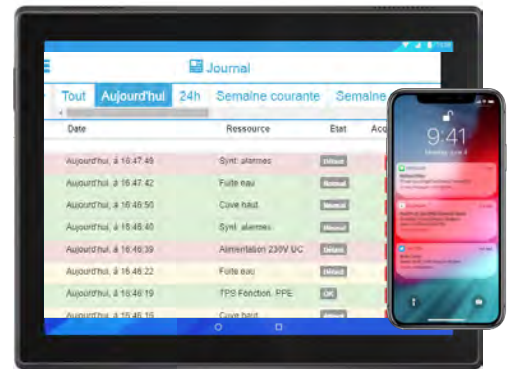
Journal

Tout Aujourd'hui 24h Semaine courante Semaine

| Date | Ressource | Etat | Ac |
|---|---|---|---|
| Aujourd'hui, à 16:47:46 | Synt. alarmes | Défaut | |
| Aujourd'hui, à 16:47:42 | Fuite eau | Normal | |
| Aujourd'hui, à 16:46:50 | Cuve haut | Normal | |
| Aujourd'hui, à 16:46:40 | Synt. alarmes | Normal | |
| Aujourd'hui, à 16:46:39 | Alimentation 230V UC | Défaut | |
| Aujourd'hui, à 16:46:22 | Fuite eau | Défaut | |
| Aujourd'hui, à 16:46:19 | TPS Fonction. PPE | OK | |
| Aujourd'hui, à 16:45:16 | Cuve haut | | |

9:41
Monday, June 4
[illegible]